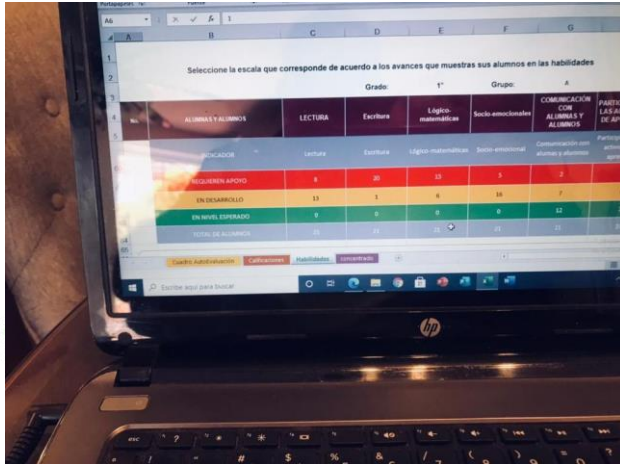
Portapapeles Fuente

A6 fx 1

A B C D E F G

Seleccione la escala que corresponde de acuerdo a los avances que muestras sus alumnos en las habilidades

Grado: 1° Grupo: A

| ALUMNAS Y ALUMNOS | LECTURA | Escritura | Lógico-matemáticas | Socio-emocionales | COMUNICACIÓN CON ALUMNAS Y ALUMNOS | PARTICIPACIÓN DE LAS ALUMNAS EN LAS ACTIVIDADES DE APRENDIZAJE |
|---|---|---|---|---|---|---|
| INDICADOR | Lectura | Escritura | Lógico-matemáticas | Socio-emocional | Comunicación con alumnas y alumnos | Participación en actividades de aprendizaje |
| REQUIEREN APOYO | 8 | 20 | 15 | 5 | 2 | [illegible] |
| EN DESARROLLO | 13 | 1 | 6 | 16 | 7 | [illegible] |
| EN NIVEL ESPERADO | 0 | 0 | 0 | 0 | 12 | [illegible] |
| TOTAL DE ALUMNOS | 21 | 21 | 21 | 21 | 21 | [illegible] |

Cuadro Autoevaluación | Calificaciones | Habilidades | concentrado

Escribe aquí para buscar

hp

esc